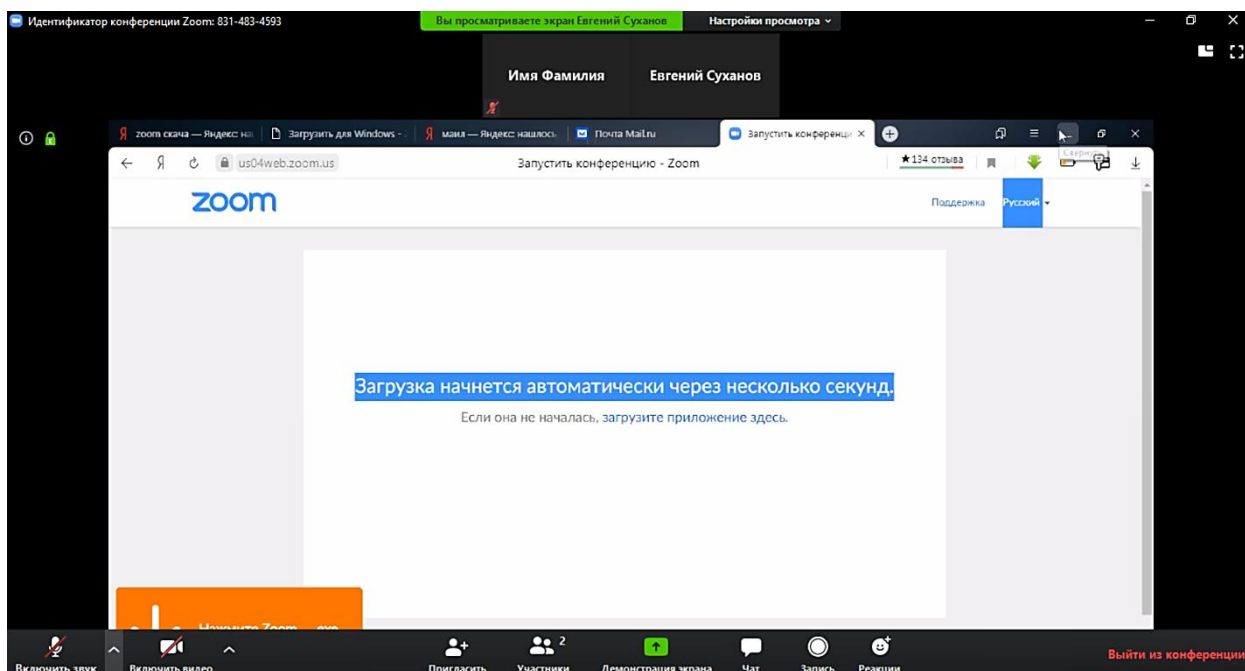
Идентификатор конференции Zoom: 831-483-4593

Вы просматриваете экран Евгений Суханов

Настройки просмотра

Имя Фамилия

Евгений Суханов

zoom скача — Яндекс: на

Загрузить для Windows -

маил — Яндекс: нашлось

Почта Mail.ru

Запустить конференци

us04web.zoom.us

Запустить конференцию - Zoom

★134 отзыва

Свернуть

zoom

Поддержка

Русский

Загрузка начнется автоматически через несколько секунд.

Если она не началась, загрузите приложение здесь.

Нажмите Zoom_...exe

Включить звук

Включить видео

Пригласить

2

Участники

Демонстрация экрана

Чат

Запись

Реакции

Выйти из конференции